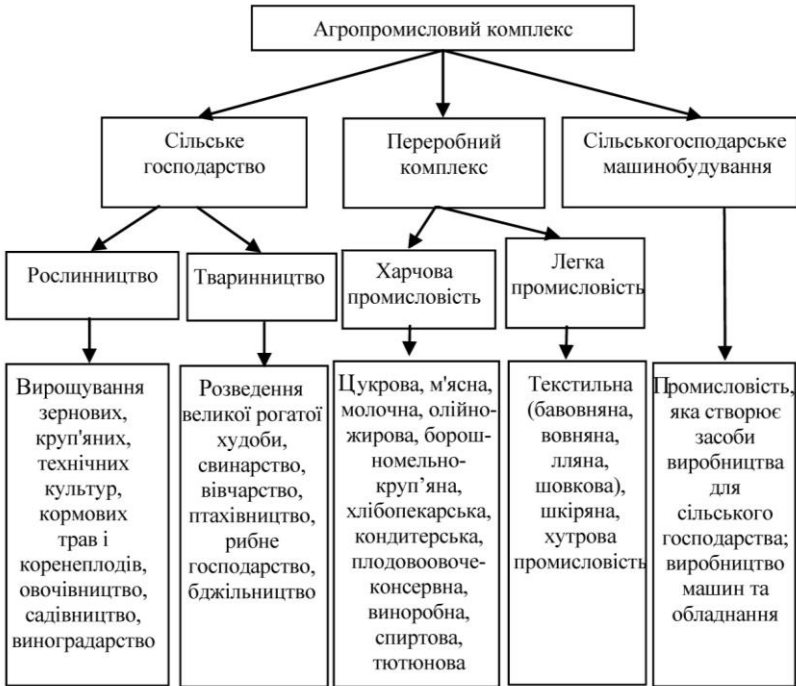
Агропромисловий комплекс

Сільське господарство

Переробний комплекс

Сільськогосподарське машинобудування

Рослинництво

Тваринництво

Харчова промисловість

Легка промисловість

Вирощування зернових, круп'яних, технічних культур, кормових трав і коренеплодів, овочівництво, садівництво, виноградарство

Розведення великої рогатої худоби, свинарство, вівчарство, птахівництво, рибне господарство, бджільництво

Цукрова, м'ясна, молочна, олійно-жирова, борошномельно-круп'яна, хлібопекарська, кондитерська, плодоовочеконсервна, виноробна, спиртова, тютюнова

Текстильна (бавовняна, вовняна, лляна, шовкова), шкіряна, хутрова промисловість

Промисловість, яка створює засоби виробництва для сільського господарства; виробництво машин та обладнання